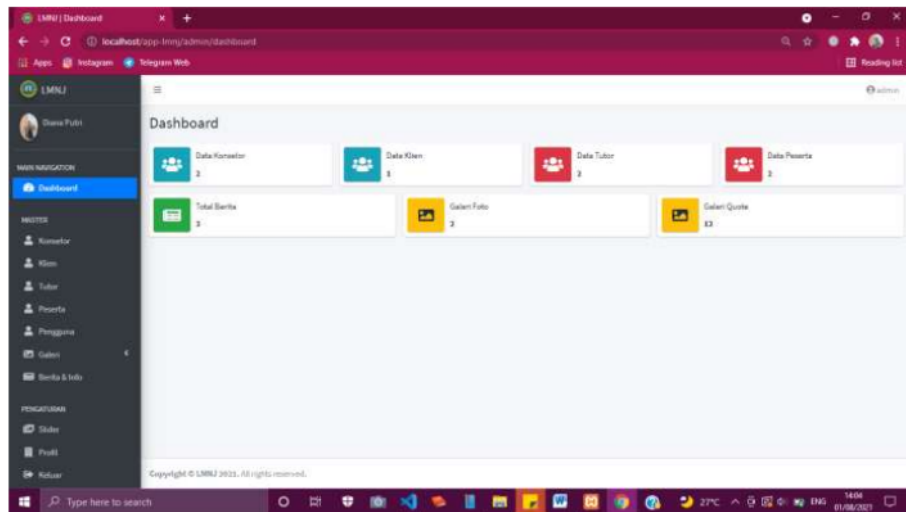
LMNJ | Dashboard × +

localhost/app-lmnj/admin/dashboard

Apps Instagram Telegram Web Reading list

LMNJ

Diana Putri

MAIN NAVIGATION

Dashboard

MASTER

Konselor

Klien

Tutor

Peserta

Pengguna

Galeri

Berita & Info

PENGATURAN

Slider

Profil

Keluar

admin

Dashboard

Data Konselor
2

Data Klien
1

Data Tutor
2

Data Peserta
2

Total Berita
3

Galeri Foto
2

Galeri Quote
13

Copyright © LMNJ 2021. All rights reserved.

Type here to search

27°C ENG 14:04 01/08/2021